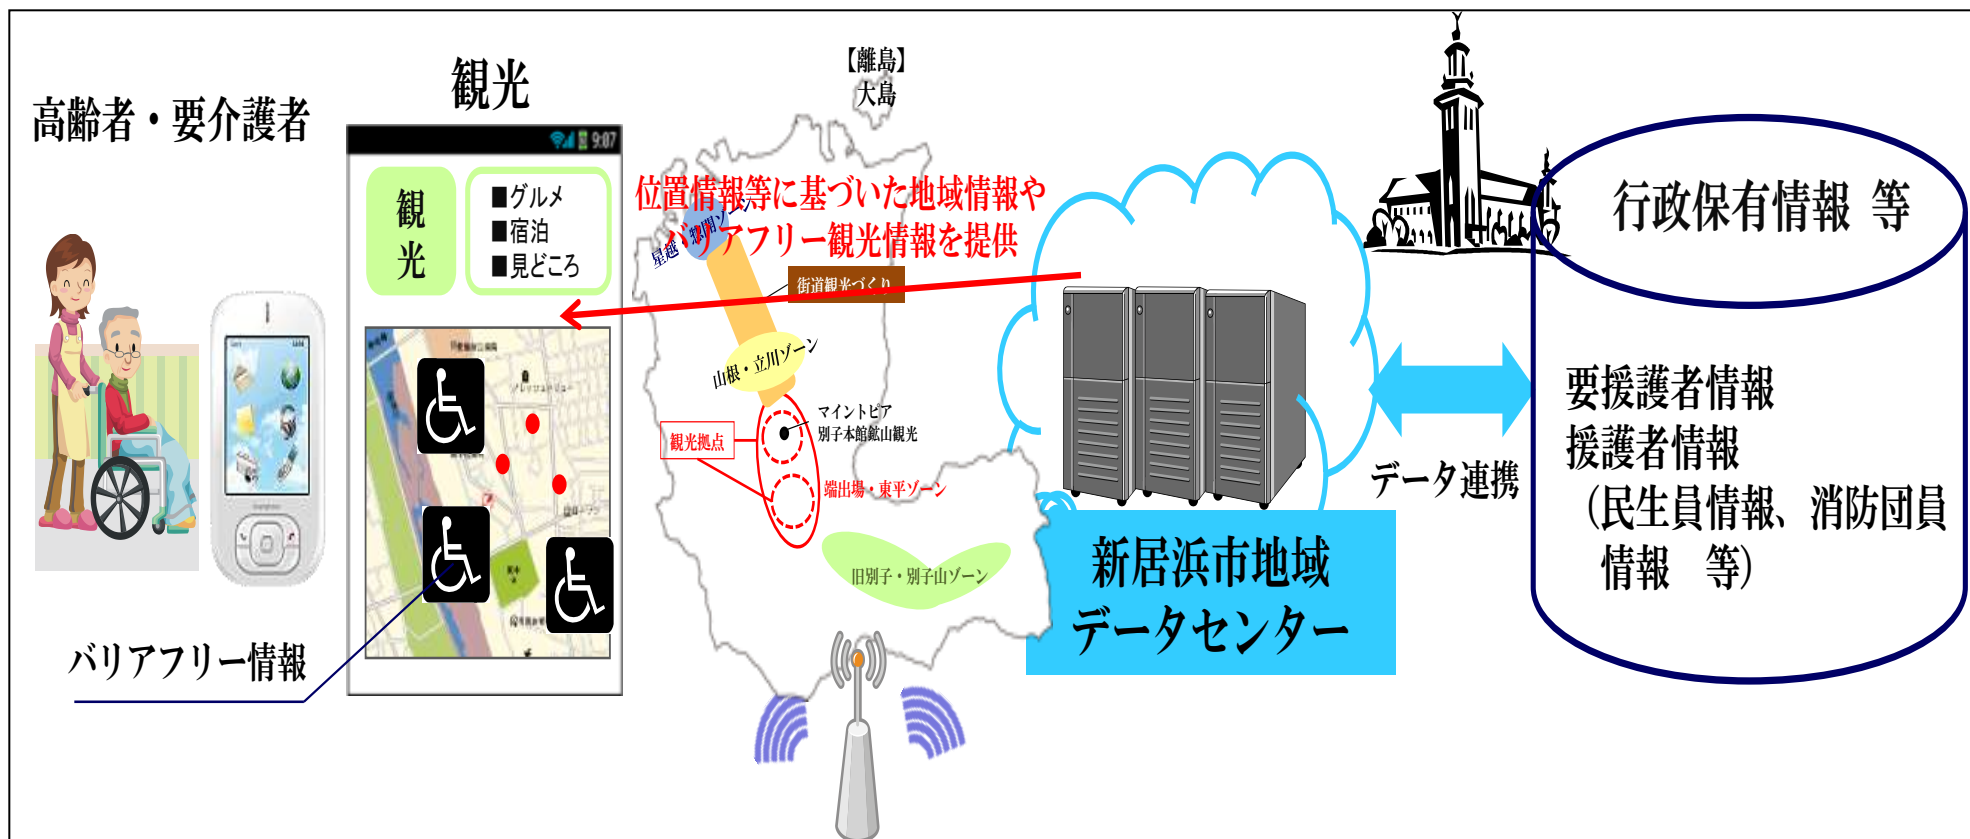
高齢者・要介護者

観光

9:07

観光

■グルメ
■宿泊
■見どころ

バリアフリー情報

【離島】
大島

位置情報等に基づいた地域情報や
バリアフリー観光情報を提供

星越・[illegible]ゾーン

街道観光づくり

山根・立川ゾーン

マイントピア
別子本館鉱山観光

観光拠点

端出場・東平ゾーン

旧別子・別子山ゾーン

新居浜市地域
データセンター

データ連携

行政保有情報 等

要援護者情報
援護者情報
（民生員情報、消防団員情報　等）